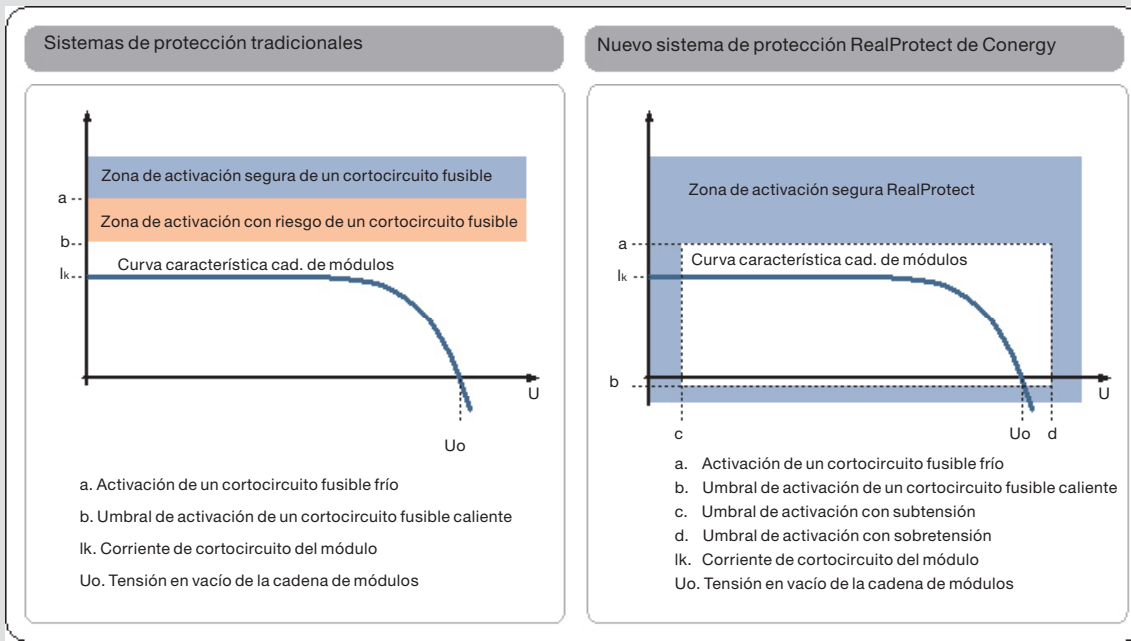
Sistemas de protección tradicionales

Zona de activación segura de un cortocircuito fusible

a

Zona de activación con riesgo de un cortocircuito fusible

b

Ik

Curva característica cad. de módulos

U

Uo

a. Activación de un cortocircuito fusible frío

b. Umbral de activación de un cortocircuito fusible caliente

Ik. Corriente de cortocircuito del módulo

Uo. Tensión en vacío de la cadena de módulos

Nuevo sistema de protección RealProtect de Conergy

Zona de activación segura RealProtect

a

Curva característica cad. de módulos

Ik

b

U

c

Uo

d

a. Activación de un cortocircuito fusible frío

b. Umbral de activación de un cortocircuito fusible caliente

c. Umbral de activación con subtensión

d. Umbral de activación con sobretensión

Ik. Corriente de cortocircuito del módulo

Uo. Tensión en vacío de la cadena de módulos